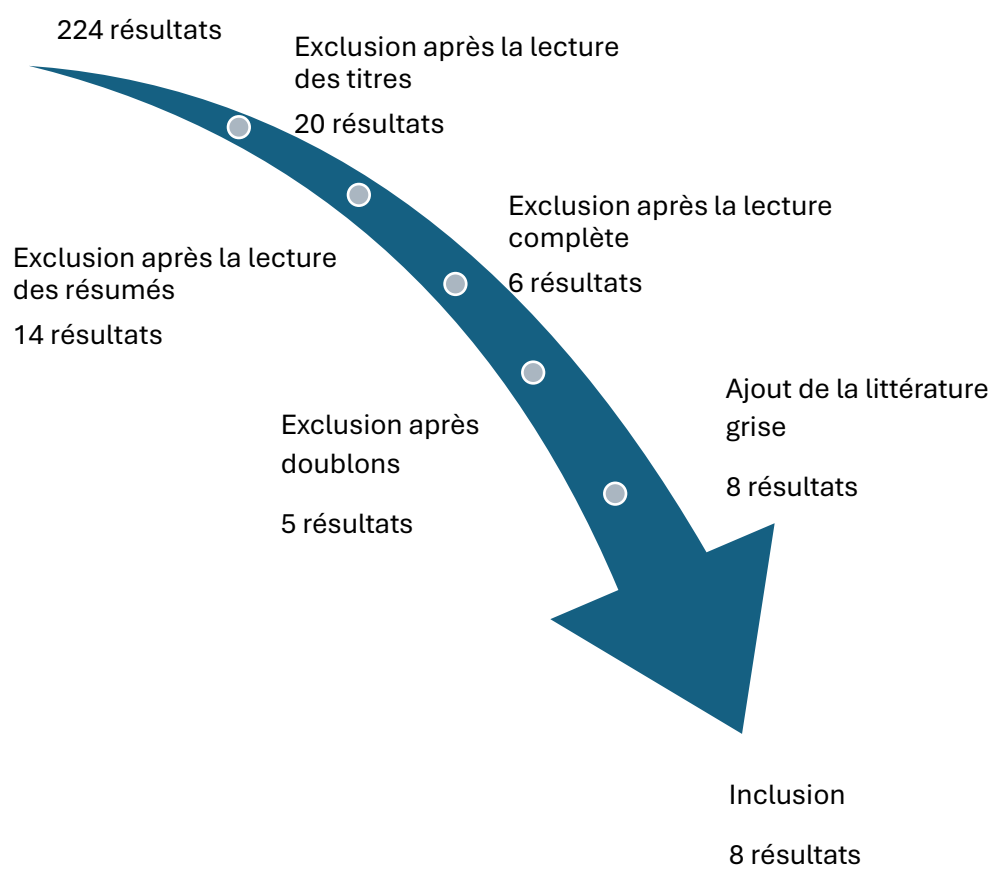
224 résultats

Exclusion après la lecture des titres

20 résultats

Exclusion après la lecture des résumés

14 résultats

Exclusion après la lecture complète

6 résultats

Exclusion après doublons

5 résultats

Ajout de la littérature grise

8 résultats

Inclusion

8 résultats